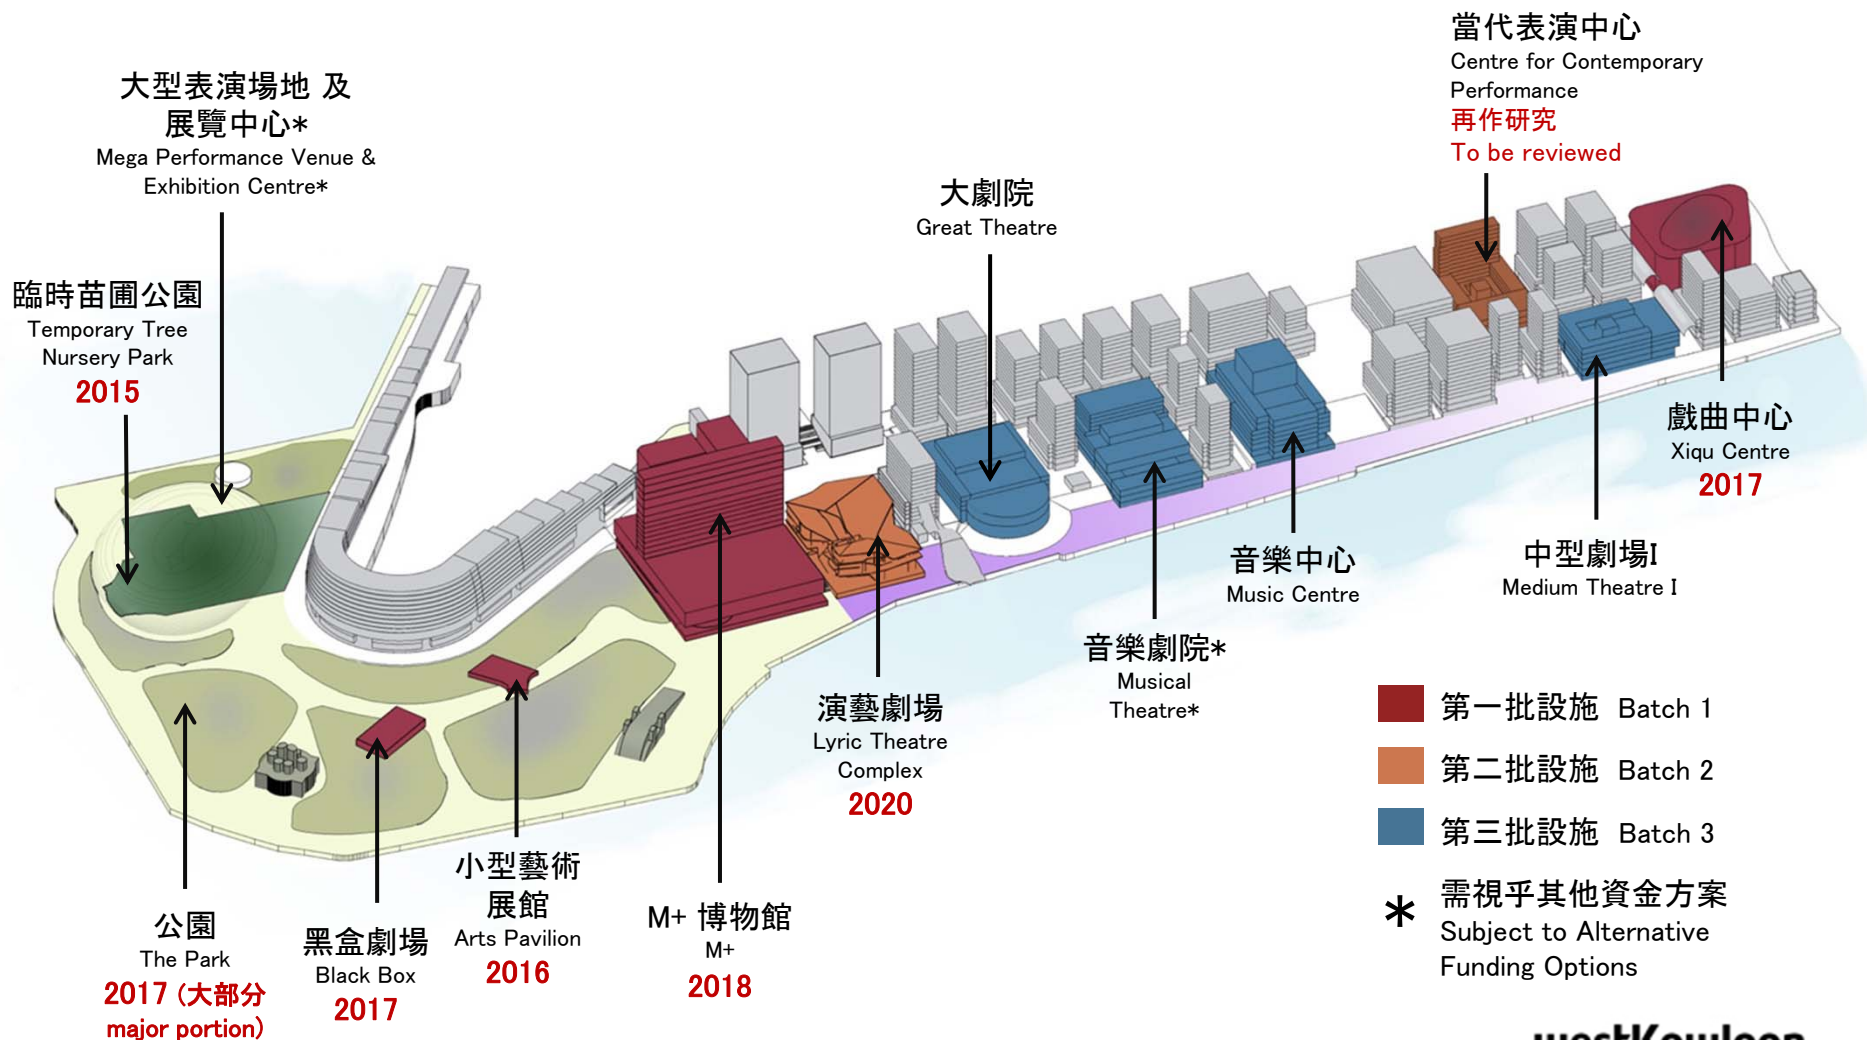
大型表演場地 及
展覽中心*
Mega Performance Venue &
Exhibition Centre*

臨時苗圃公園
Temporary Tree
Nursery Park
2015

大劇院
Great Theatre

當代表演中心
Centre for Contemporary
Performance
再作研究
To be reviewed

戲曲中心
Xiqu Centre
2017

中型劇場I
Medium Theatre I

音樂中心
Music Centre

音樂劇院*
Musical
Theatre*

演藝劇場
Lyric Theatre
Complex
2020

第一批設施 Batch 1
第二批設施 Batch 2
第三批設施 Batch 3
* 需視乎其他資金方案
Subject to Alternative
Funding Options

公園
The Park
2017 (大部分
major portion)

黑盒劇場
Black Box
2017

小型藝術
展館
Arts Pavilion
2016

M+ 博物館
M+
2018

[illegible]